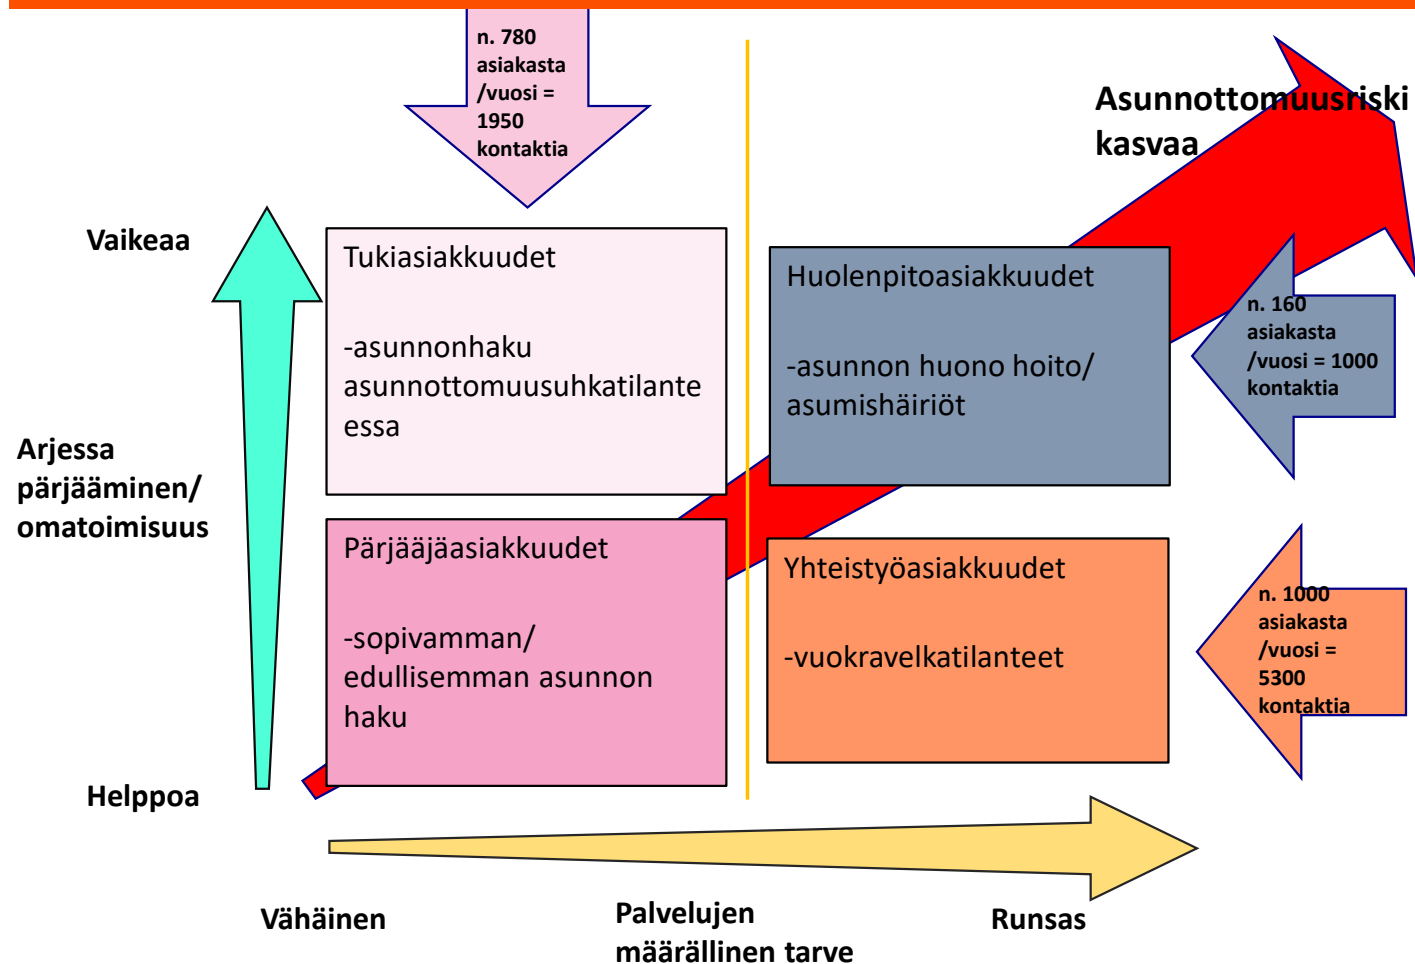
n. 780 asiakasta /vuosi = 1950 kontaktia

Asunnottomuusriski kasvaa

Vaikeaa

Tukiasiakkuudet

-asunnonhaku asunnottomuusuhkatilanteessa

Huolenpitoasiakkuudet

-asunnon huono hoito/ asumishäiriöt

n. 160 asiakasta /vuosi = 1000 kontaktia

Arjessa pärjääminen/ omatoimisuus

Pärjääjäasiakkuudet

-sopivamman/ edullisemman asunnon haku

Yhteistyöasiakkuudet

-vuokravelkatilanteet

n. 1000 asiakasta /vuosi = 5300 kontaktia

Helppoa

Vähäinen

Palvelujen määrällinen tarve

Runsas